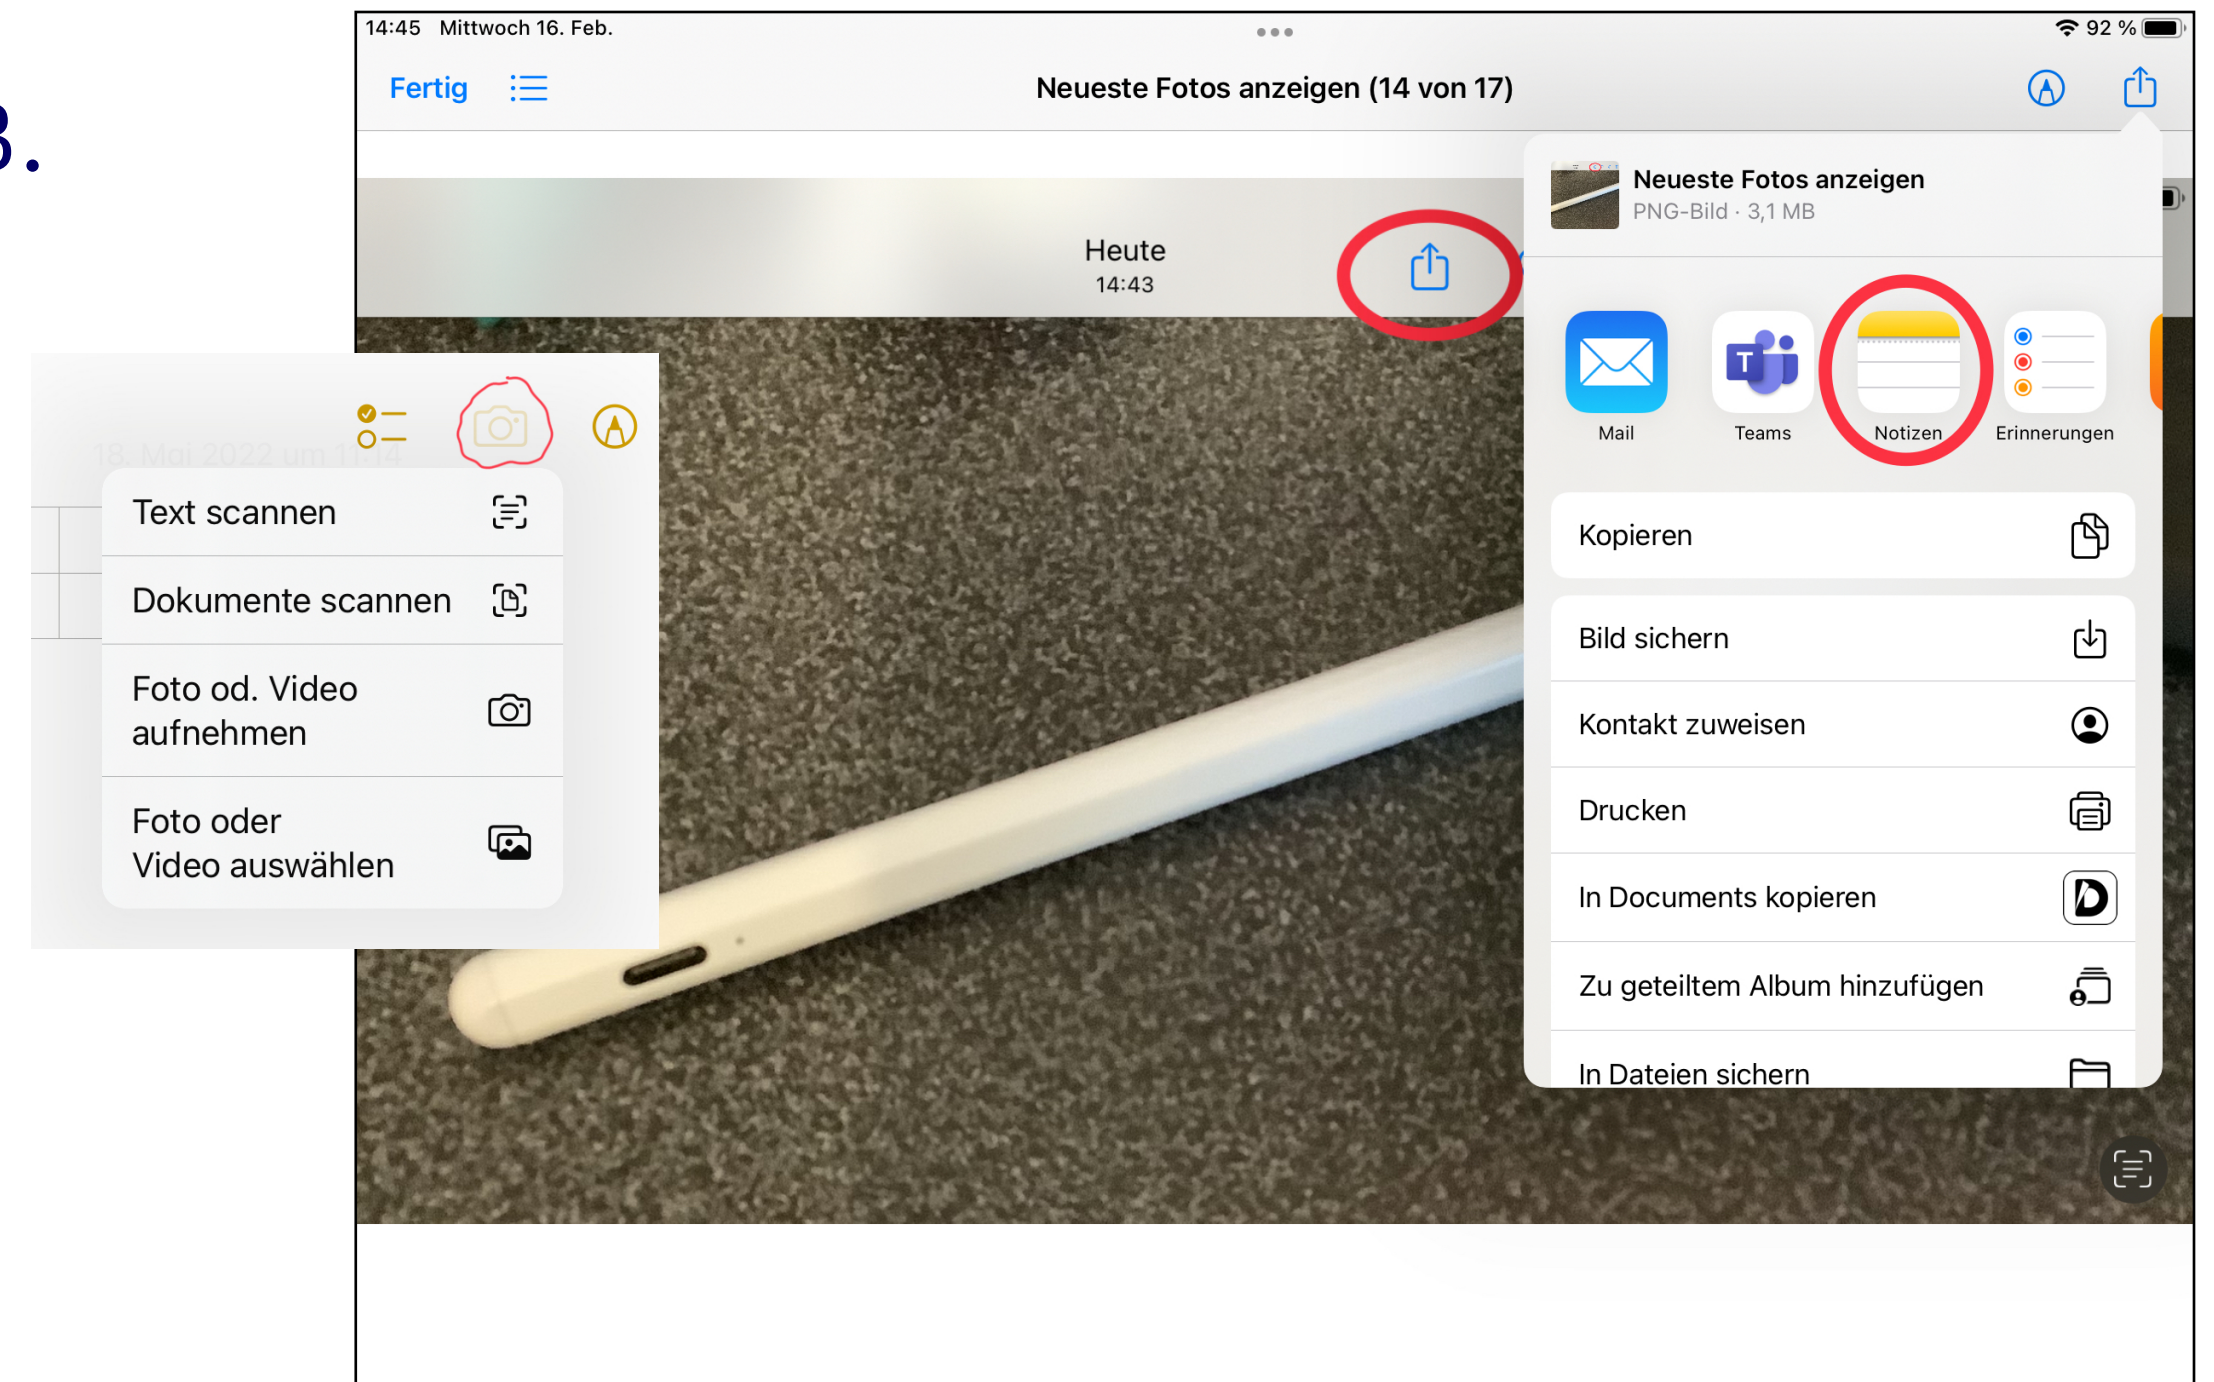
3.

14:45 Mittwoch 16. Feb.

92 %

Fertig

Neueste Fotos anzeigen (14 von 17)

Heute
14:43

18. Mai 2022 um 11:14

Text scannen

Dokumente scannen

Foto od. Video aufnehmen

Foto oder Video auswählen

Neueste Fotos anzeigen
PNG-Bild · 3,1 MB

Mail

Teams

Notizen

Erinnerungen

Kopieren

Bild sichern

Kontakt zuweisen

Drucken

In Documents kopieren

Zu geteiltem Album hinzufügen

In Dateien sichern